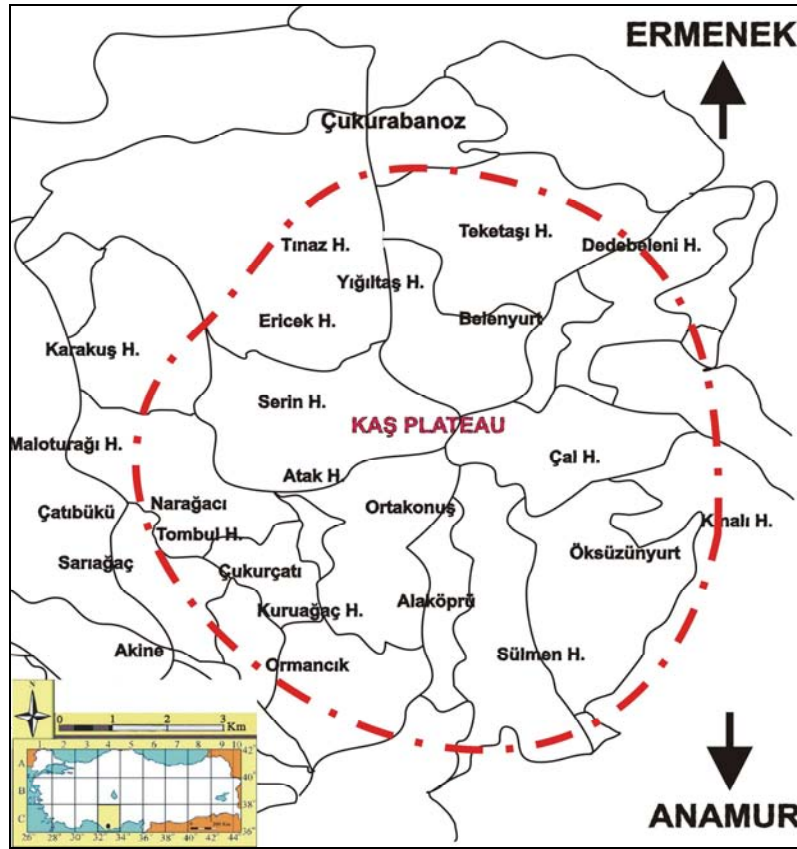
ERMENEK

Çukurabanoz

Teketaşı H.

Tınaz H.

Dedebeleni H.

Yığıltaş H.

Ericek H.

Belenyurt

Karakuş H.

Serin H.

KAŞ PLATEAU

Maloturağı H.

Çal H.

Atak H.

Ortakonuş

Çatıbükü

Narağacı

Kınalı H.

Tombul H.

Öksüzünyurt

Sarıağaç

Çukurçatı

Kuruağaç H.

Alaköprü

Akine

Sülmen H.

Ormancık

N

0 1 2 3 Km

ANAMUR